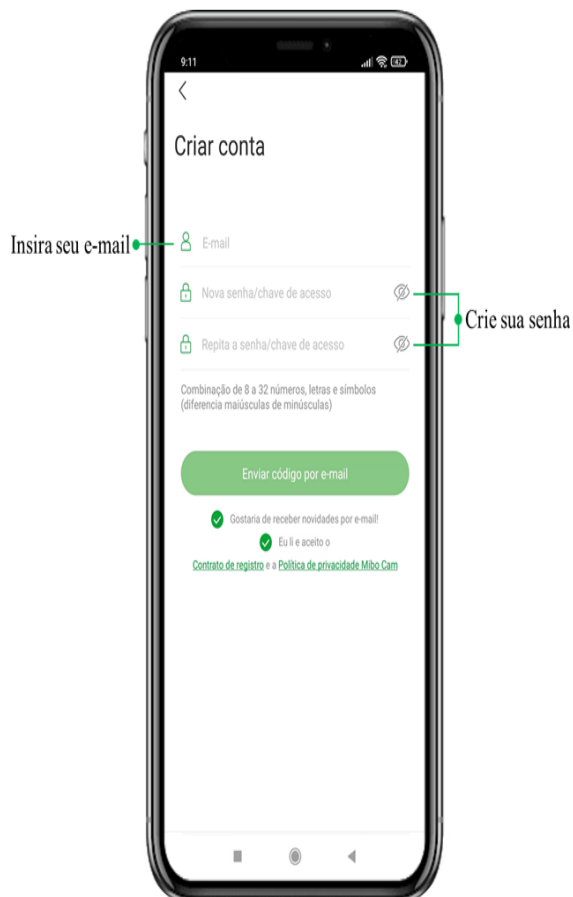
9:11

<

Criar conta

Insira seu e-mail

E-mail

Nova senha/chave de acesso

Crie sua senha

Repita a senha/chave de acesso

Combinação de 8 a 32 números, letras e símbolos (diferencia maiúsculas de minúsculas)

Enviar código por e-mail

Gostaria de receber novidades por e-mail!

Eu li e aceito o

Contrato de registro e a Política de privacidade Mibo Cam